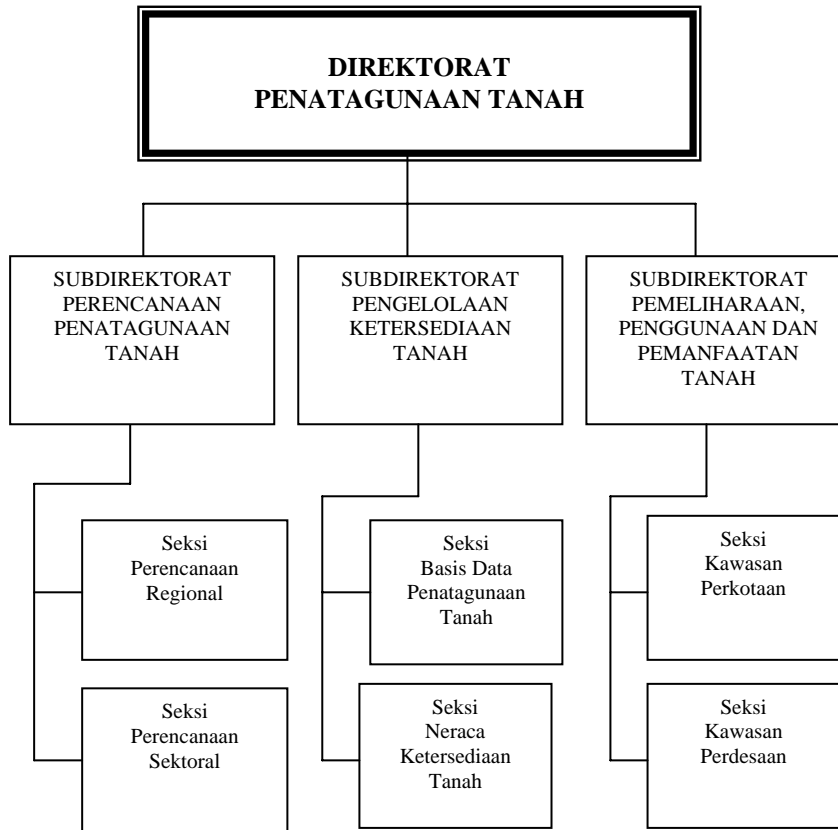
DIREKTORAT PENATAGUNAAN TANAH

SUBDIREKTORAT PERENCANAAN PENATAGUNAAN TANAH

Seksi Perencanaan Regional

Seksi Perencanaan Sektoral

SUBDIREKTORAT PENGELOLAAN KETERSEDIAAN TANAH

Seksi Basis Data Penatagunaan Tanah

Seksi Neraca Ketersediaan Tanah

SUBDIREKTORAT PEMELIHARAAN, PENGGUNAAN DAN PEMANFAATAN TANAH

Seksi Kawasan Perkotaan

Seksi Kawasan Perdesaan